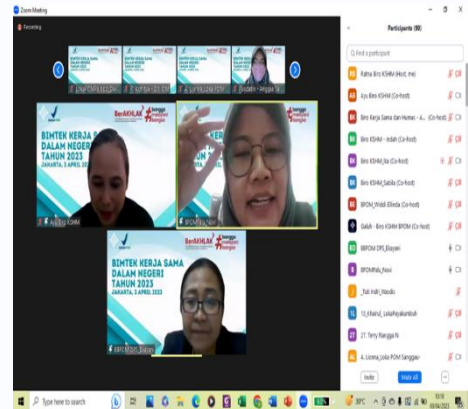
Zoom Meeting

Recording

Participants (90)

Find a participant

Ratna Biro KSHM (Host, me)

Ayu Biro KSHM (Co-host)

Biro Kerja Sama dan Humas - A... (Co-host)

Biro KSHM - Indah (Co-host)

Biro KSHM_Isa (Co-host)

Biro KSHM_Sabila (Co-host)

BPOM_Widdi Elinda (Co-host)

Saleh - Biro KSHM BPOM (Co-host)

BBPOM DPS_Dayani

BPOMPalu_Novi

_Tab Indri_Waodio

12_Khairul_LokaPayakumbuh

27. Terry Nanggai N

4. Lisma_Loka POM Sanggau

Invite

Mute All

BIMTEK KERJA SAMA DALAM NEGERI TAHUN 2023

JAKARTA, 3 APRIL 2023

BerAKHLAK

Bangga Melayani Bangsa

Ayu Biro KSHM

BPOM_Widdi Elinda

BIMTEK KERJA SAMA DALAM NEGERI TAHUN 2023

JAKARTA, 3 APRIL 2023

BBPOM DPS_Dayani

Bimtekin - Anggita Sa...

Type here to search

30°C